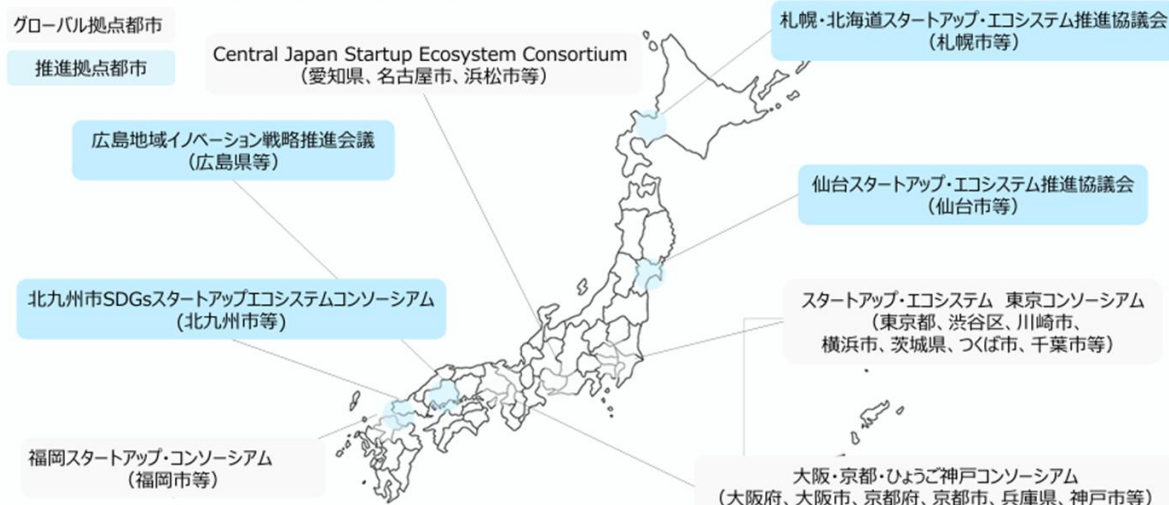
グローバル拠点都市

推進拠点都市

Central Japan Startup Ecosystem Consortium
（愛知県、名古屋市、浜松市等）

札幌・北海道スタートアップ・エコシステム推進協議会
（札幌市等）

広島地域イノベーション戦略推進会議
（広島県等）

仙台スタートアップ・エコシステム推進協議会
（仙台市等）

北九州市SDGsスタートアップエコシステムコンソーシアム
（北九州市等）

スタートアップ・エコシステム 東京コンソーシアム
（東京都、渋谷区、川崎市、横浜市、茨城県、つくば市、千葉市等）

福岡スタートアップ・コンソーシアム
（福岡市等）

大阪・京都・ひょうご神戸コンソーシアム
（大阪府、大阪市、京都府、京都市、兵庫県、神戸市等）